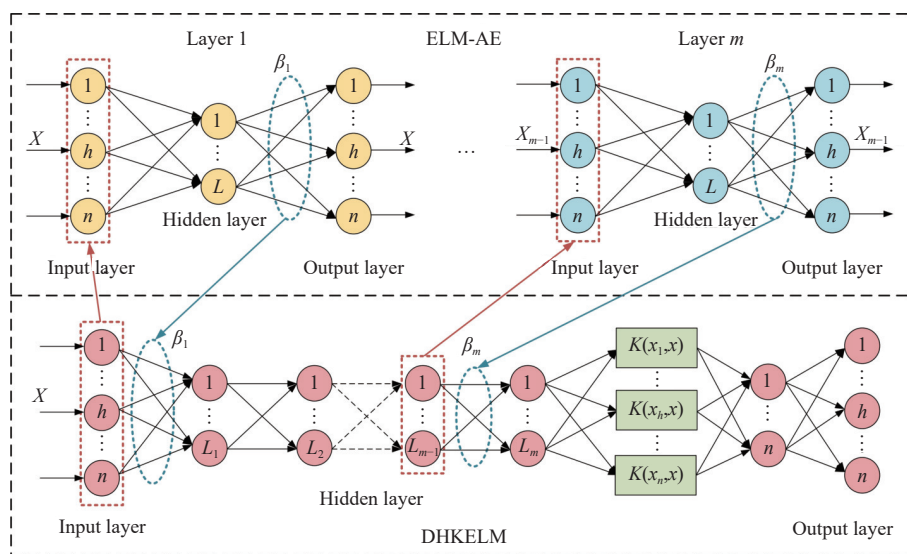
Layer 1

ELM-AE

Layer $m$

$\beta_1$

$\beta_m$

$X$

1

$h$

$n$

1

$L$

1

$h$

$n$

$X$

…

$X_{m-1}$

1

$h$

$n$

1

$L$

1

$h$

$n$

$X_{m-1}$

Hidden layer

Hidden layer

Input layer

Output layer

Input layer

Output layer

$\beta_1$

$\beta_m$

$X$

1

$h$

$n$

1

$L_1$

1

$L_2$

1

$L_{m-1}$

1

$L_m$

$K(x_1,x)$

$K(x_h,x)$

$K(x_n,x)$

1

$n$

1

$h$

$n$

Hidden layer

Input layer

DHKELM

Output layer